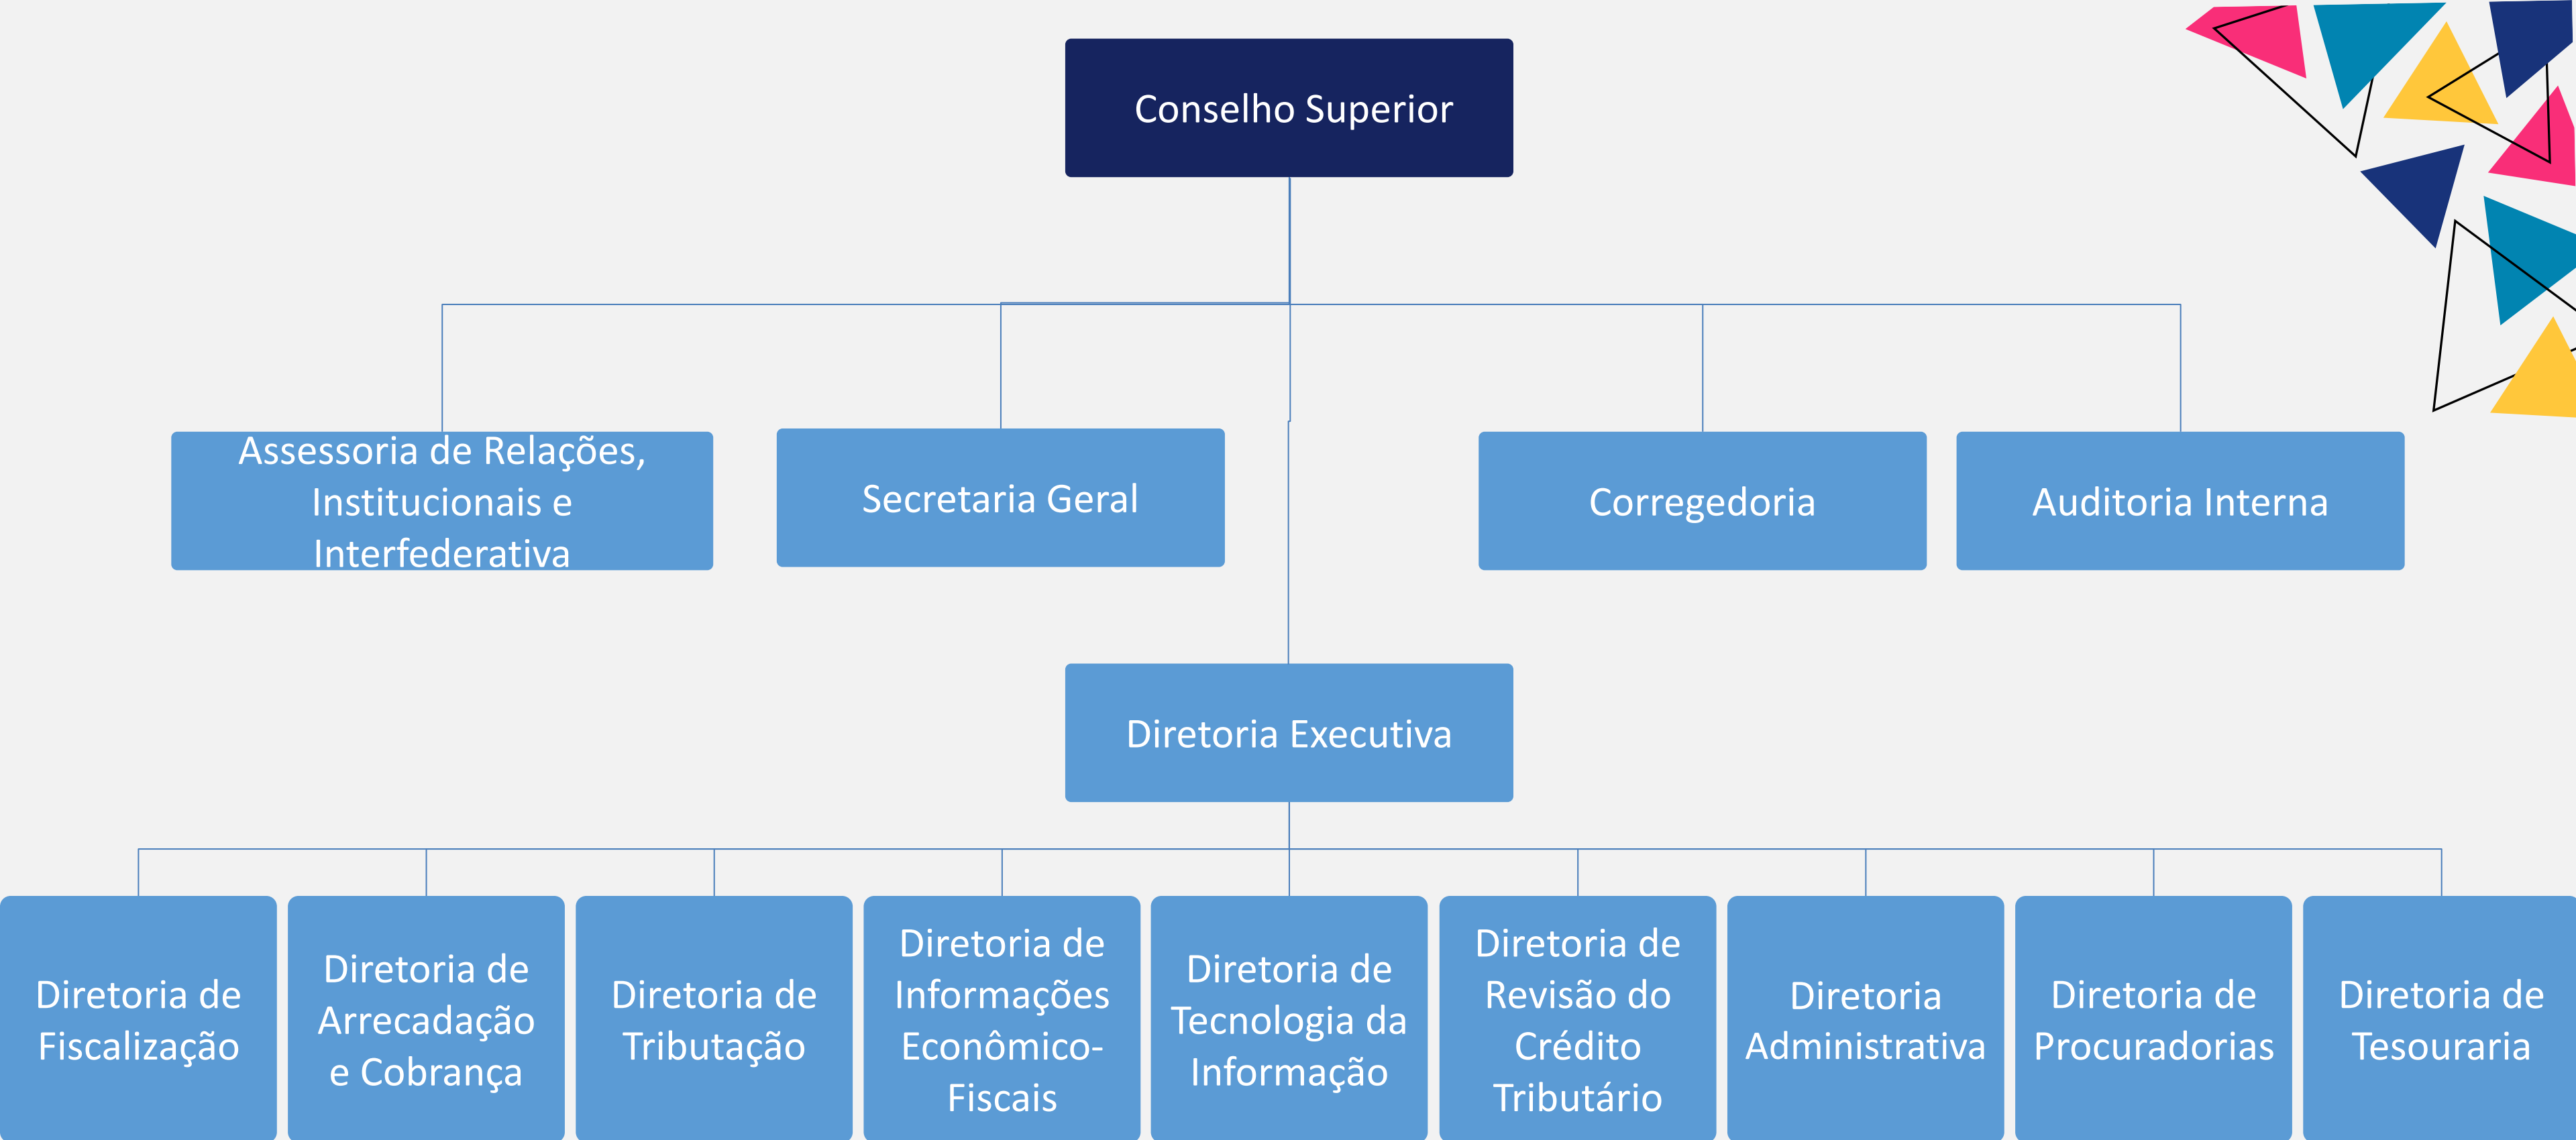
Conselho Superior

Assessoria de Relações, Institucionais e Interfederativa

Secretaria Geral

Corregedoria

Auditoria Interna

Diretoria Executiva

Diretoria de Fiscalização

Diretoria de Arrecadação e Cobrança

Diretoria de Tributação

Diretoria de Informações Econômico-Fiscais

Diretoria de Tecnologia da Informação

Diretoria de Revisão do Crédito Tributário

Diretoria Administrativa

Diretoria de Procuradorias

Diretoria de Tesouraria